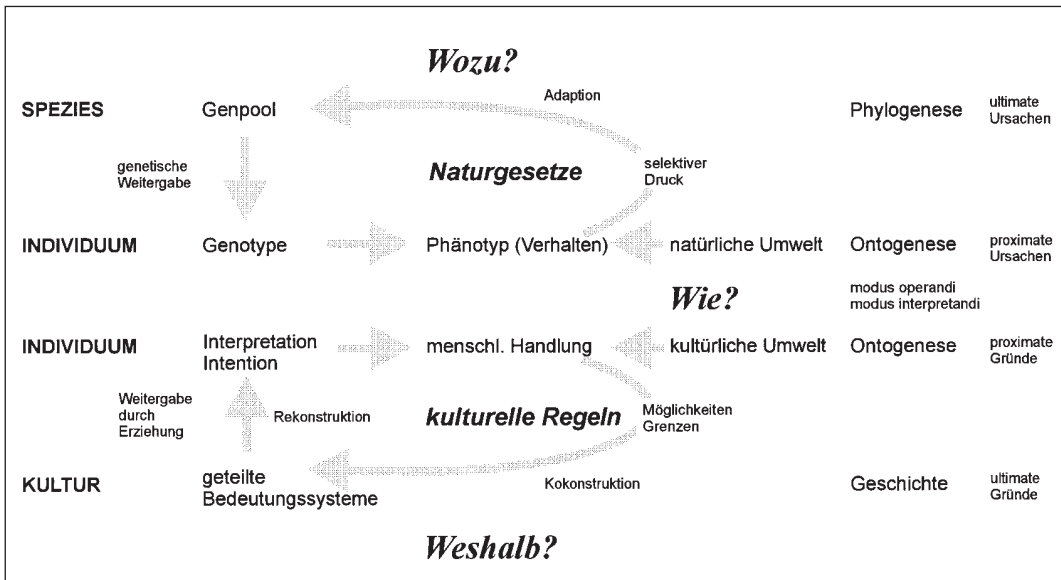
Wozu?

SPEZIES Genpool Adaption Phylogenese ultimate Ursachen

genetische Weitergabe

Naturgesetze

selektiver Druck

INDIVIDUUM Genotype Phänotyp (Verhalten) natürliche Umwelt Ontogenese proximate Ursachen

modus operandi
modus interpretandi

Wie?

INDIVIDUUM Interpretation Intention menschl. Handlung kultürliche Umwelt Ontogenese proximate Gründe

Weitergabe durch Erziehung

Rekonstruktion

kulturelle Regeln

Möglichkeiten Grenzen

KULTUR geteilte Bedeutungssysteme Kokonstruktion Geschichte ultimate Gründe

Weshalb?